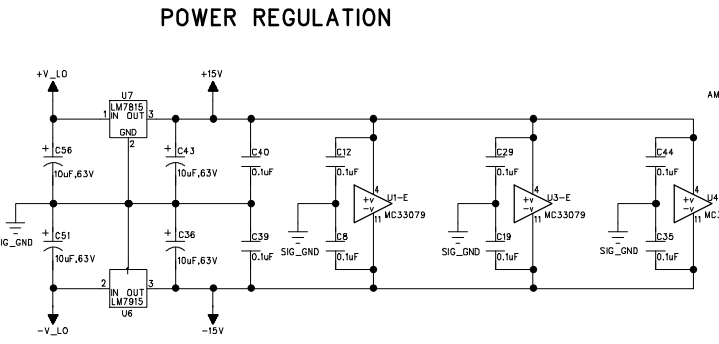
POWER REGULATION

+V_LO
U7
LM7815
1 IN OUT 3
GND
2
+15V
AM
C56
10uF,63V
C43
10uF,63V
C40
0.1uF
C12
0.1uF
4
+v
-v
U1-E
MC33079
11
C29
0.1uF
4
+v
-v
U3-E
MC33079
11
C44
0.1uF
4
+v
-v
U4
MC
SIG_GND
C51
10uF,63V
C36
10uF,63V
C39
0.1uF
SIG_GND
C8
0.1uF
SIG_GND
C19
0.1uF
SIG_GND
C35
0.1uF
2 IN OUT 3
LM7915
U6
-V_LO
-15V